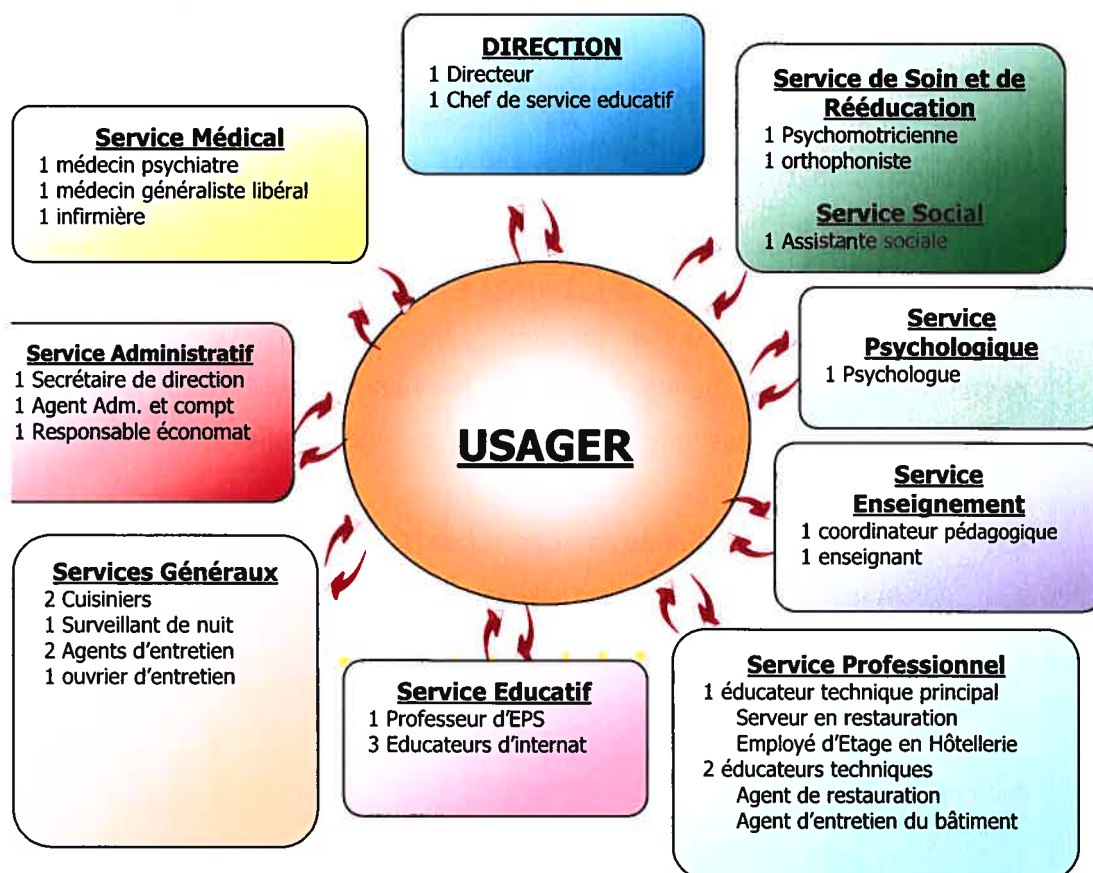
DIRECTION
1 Directeur
1 Chef de service educatif

Service de Soin et de Rééducation
1 Psychomotricienne
1 orthophoniste

Service Social
1 Assistante sociale

Service Médical
1 médecin psychiatre
1 médecin généraliste libéral
1 infirmière

Service Psychologique
1 Psychologue

Service Administratif
1 Secrétaire de direction
1 Agent Adm. et compt
1 Responsable économat

USAGER

Service Enseignement
1 coordinateur pédagogique
1 enseignant

Services Généraux
2 Cuisiniers
1 Surveillant de nuit
2 Agents d'entretien
1 ouvrier d'entretien

Service Educatif
1 Professeur d'EPS
3 Educateurs d'internat

Service Professionnel
1 éducateur technique principal
Serveur en restauration
Employé d'Etage en Hôtellerie
2 éducateurs techniques
Agent de restauration
Agent d'entretien du bâtiment